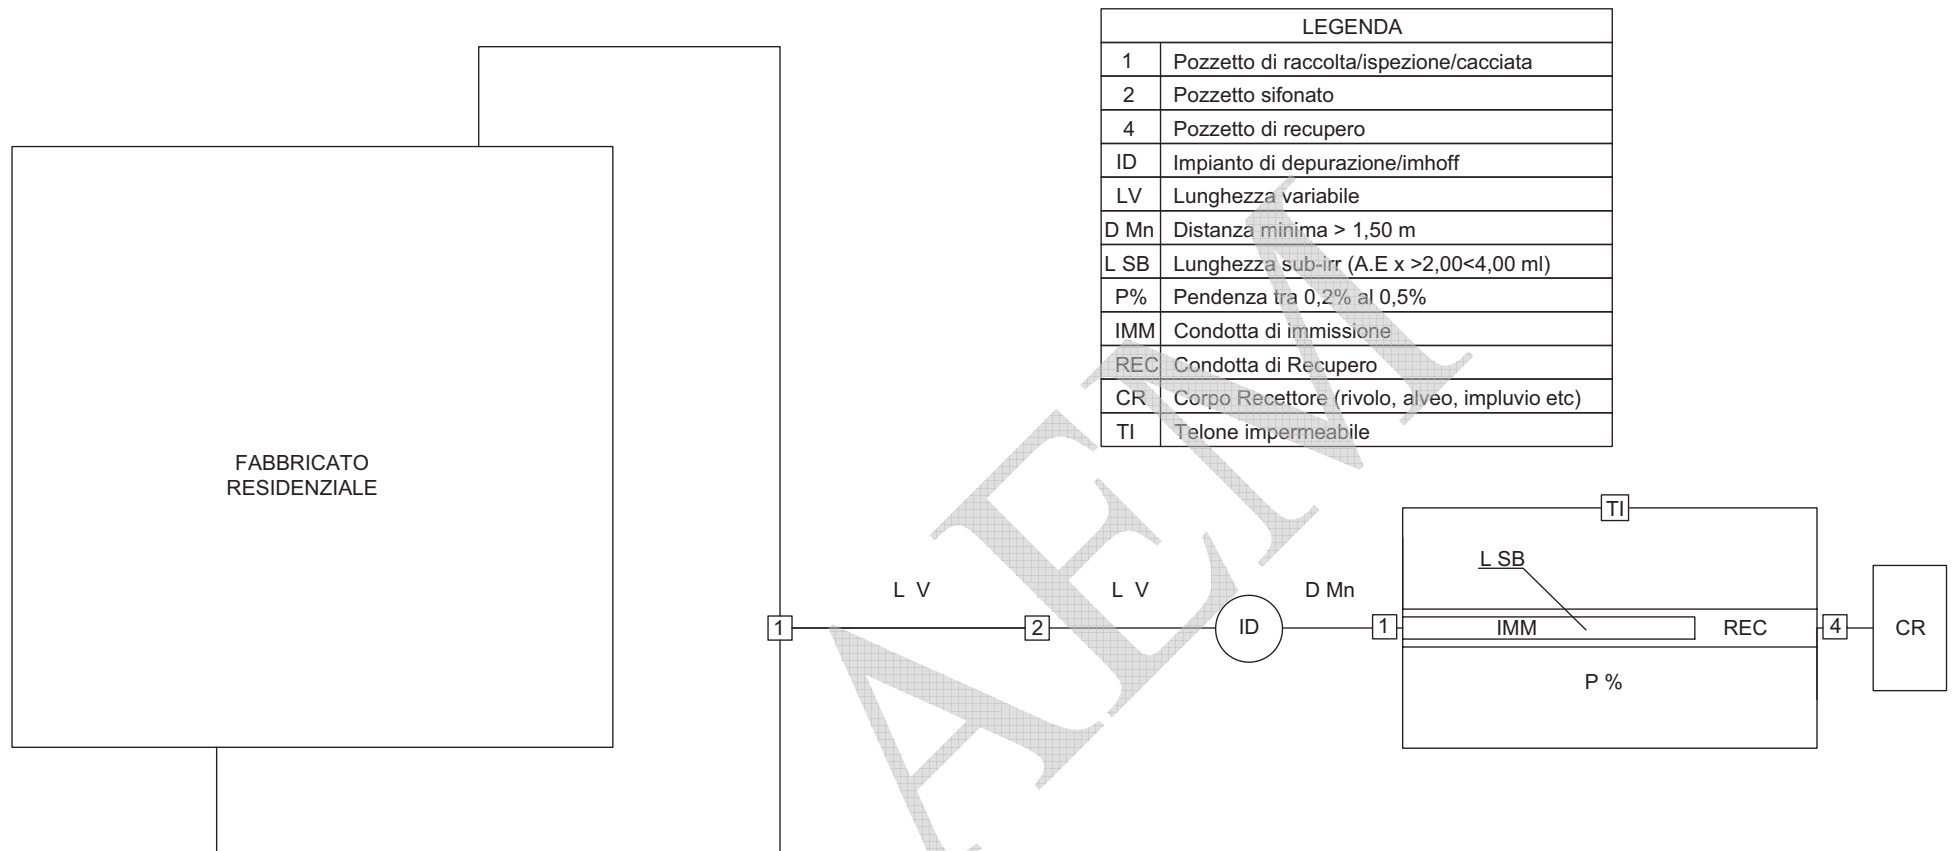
| LEGENDA | |
|---|---|
| 1 | Pozzetto di raccolta/ispezione/cacciata |
| 2 | Pozzetto sifonato |
| 4 | Pozzetto di recupero |
| ID | Impianto di depurazione/imhoff |
| LV | Lunghezza variabile |
| D Mn | Distanza minima > 1,50 m |
| L SB | Lunghezza sub-irr (A.E x >2,00<4,00 ml) |
| P% | Pendenza tra 0,2% al 0,5% |
| IMM | Condotta di immissione |
| REC | Condotta di Recupero |
| CR | Corpo Recettore (rivolo, alveo, impluvio etc) |
| TI | Telone impermeabile |

FABBRICATO RESIDENZIALE

L V

L V

D Mn

1

2

ID

1

TI

L SB

IMM

REC

4

CR

P %

AEM